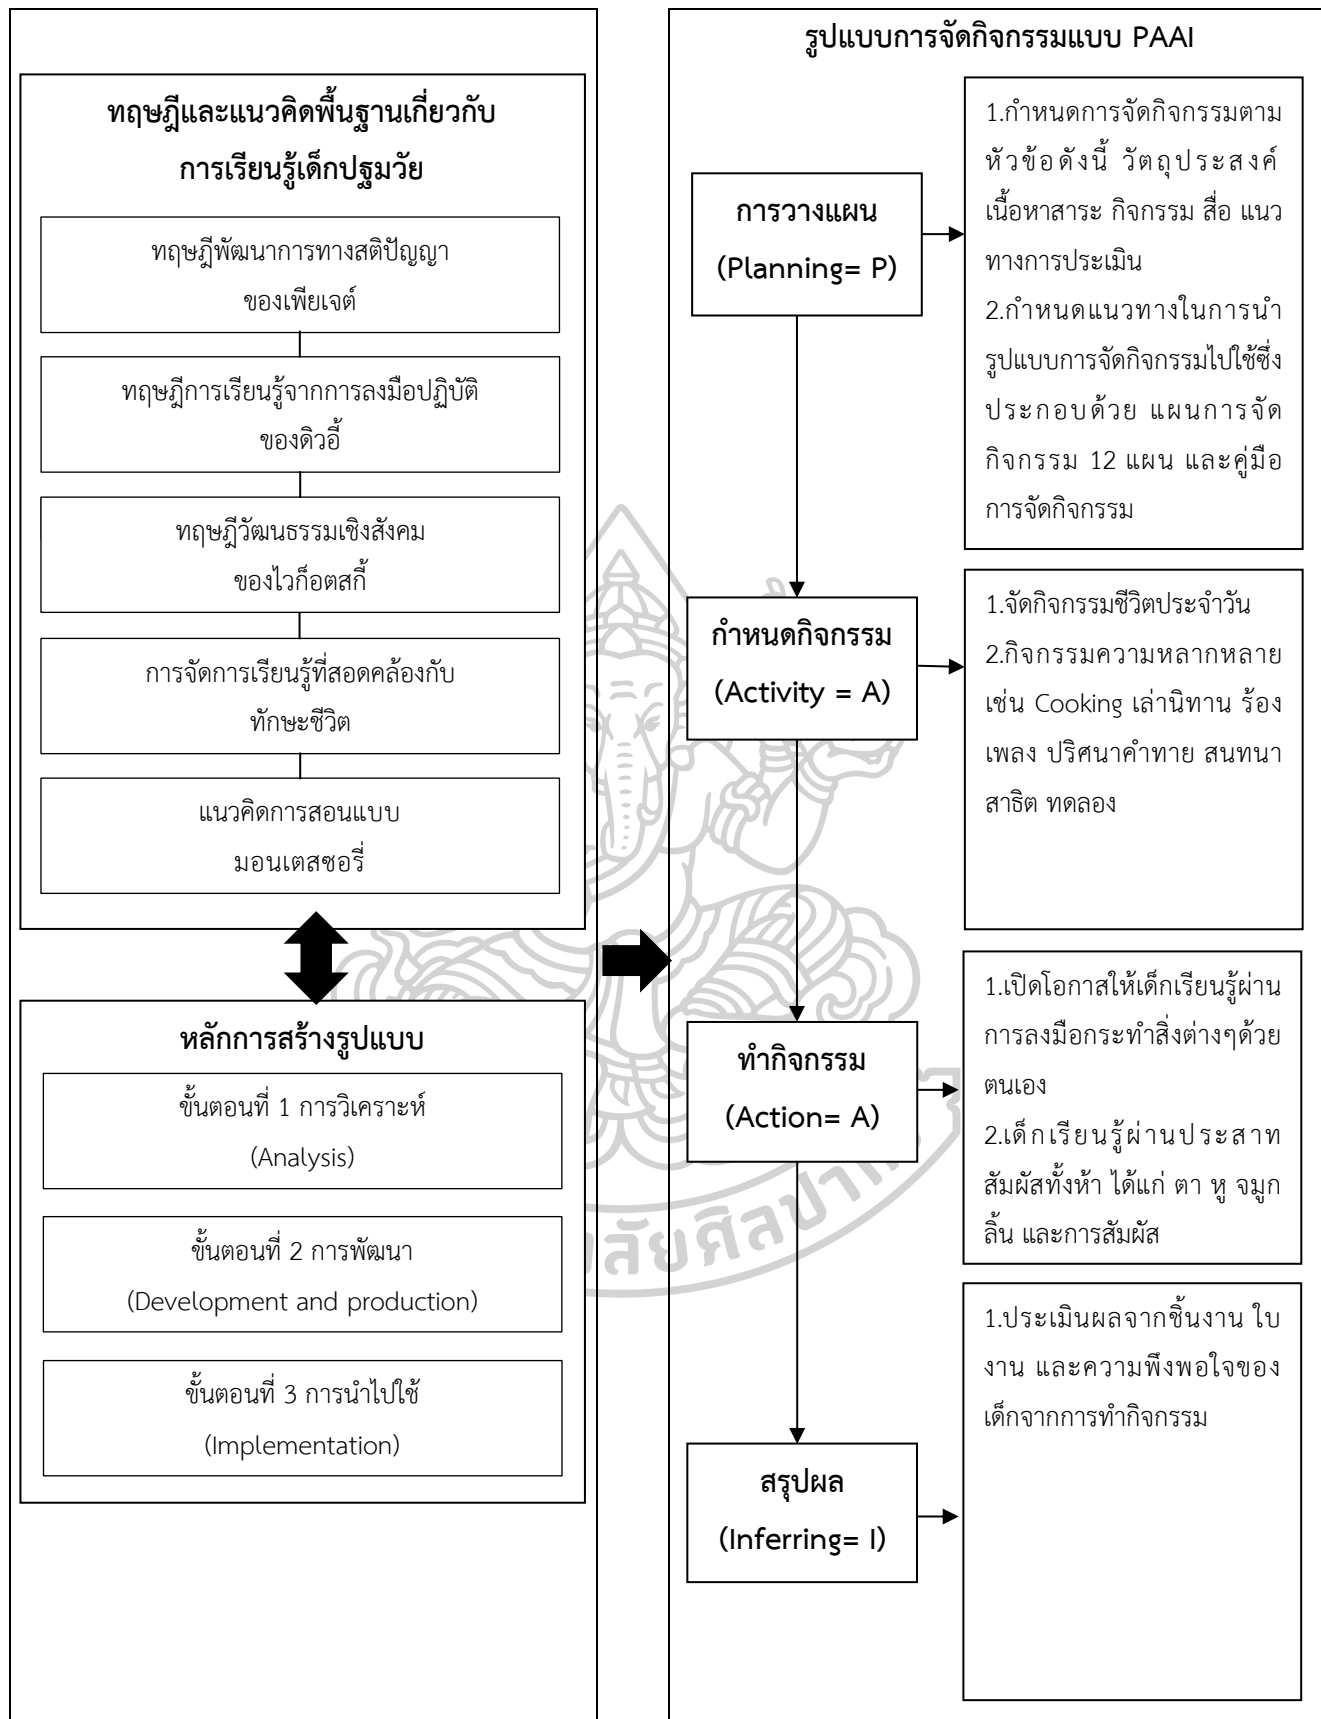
ทฤษฎีและแนวคิดพื้นฐานเกี่ยวกับการเรียนรู้เด็กปฐมวัย

ทฤษฎีพัฒนาการทางสติปัญญาของเพียเจต์

ทฤษฎีการเรียนรู้จากการลงมือปฏิบัติของดิวอี้

ทฤษฎีวัฒนธรรมเชิงสังคมของไวก็อตสกี้

การจัดการเรียนรู้ที่สอดคล้องกับทักษะชีวิต

แนวคิดการสอนแบบมอนเตสซอรี่

หลักการสร้างรูปแบบ

ขั้นตอนที่ 1 การวิเคราะห์ (Analysis)

ขั้นตอนที่ 2 การพัฒนา (Development and production)

ขั้นตอนที่ 3 การนำไปใช้ (Implementation)

รูปแบบการจัดกิจกรรมแบบ PAAI

การวางแผน (Planning= P)

1.กำหนดการจัดกิจกรรมตามหัวข้อดังนี้ วัตถุประสงค์ เนื้อหาสาระ กิจกรรม สื่อ แนวทางการประเมิน
2.กำหนดแนวทางในการนำรูปแบบการจัดกิจกรรมไปใช้ซึ่งประกอบด้วย แผนการจัดกิจกรรม 12 แผน และคู่มือการจัดกิจกรรม

กำหนดกิจกรรม (Activity = A)

1.จัดกิจกรรมชีวิตประจำวัน
2.กิจกรรมความหลากหลาย เช่น Cooking เล่านิทาน ร้องเพลง ปริศนาคำทาย สนทนา สาธิต ทดลอง

ทำกิจกรรม (Action= A)

1.เปิดโอกาสให้เด็กเรียนรู้ผ่านการลงมือกระทำสิ่งต่างๆด้วยตนเอง
2.เด็กเรียนรู้ผ่านประสาทสัมผัสทั้งห้า ได้แก่ ตา หู จมูก ลิ้น และการสัมผัส

สรุปผล (Inferring= I)

1.ประเมินผลจากชิ้นงาน ใบงาน และความพึงพอใจของเด็กจากการทำกิจกรรม